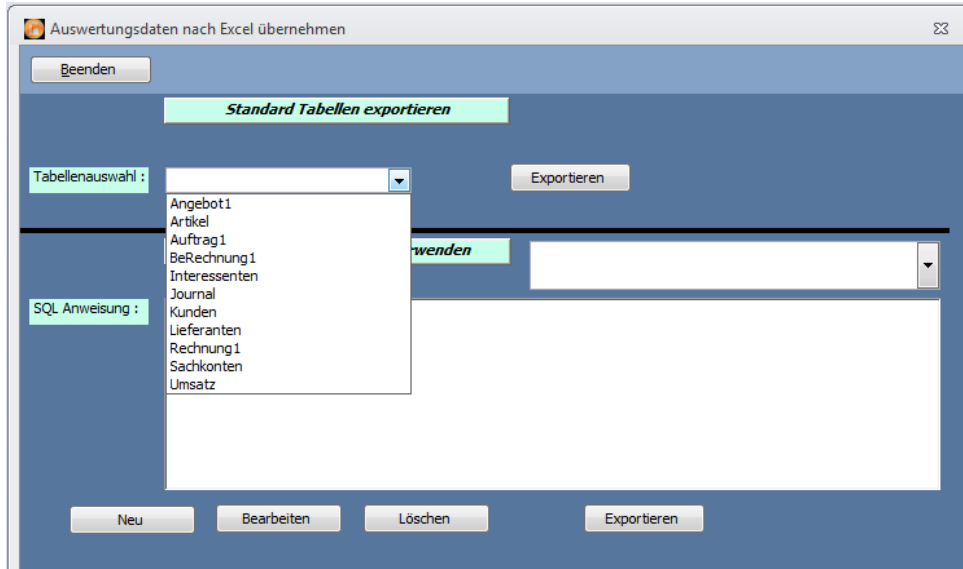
Auswertungsdaten nach Excel übernehmen

Beenden

Standard Tabellen exportieren

Tabellenauswahl :

Exportieren

Angebot1
Artikel
Auftrag1
BeRechnung1
Interessenten
Journal
Kunden
Lieferanten
Rechnung1
Sachkonten
Umsatz

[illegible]rwenden

SQL Anweisung :

Neu

Bearbeiten

Löschen

Exportieren